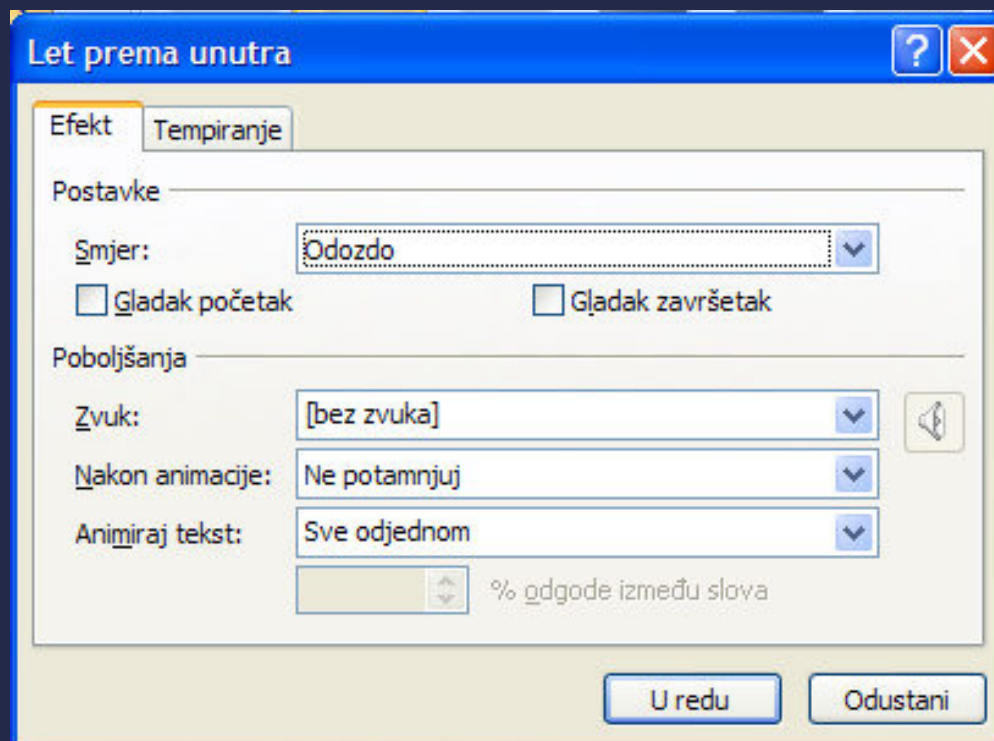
Let prema unutra

?

Efekt

Tempiranje

Postavke

Smjer:

Odozdo

Gladak početak

Gladak završetak

Poboljšanja

Zvuk:

[bez zvuka]

Nakon animacije:

Ne potamnjuj

Animiraj tekst:

Sve odjednom

% odgode između slova

U redu

Odustani